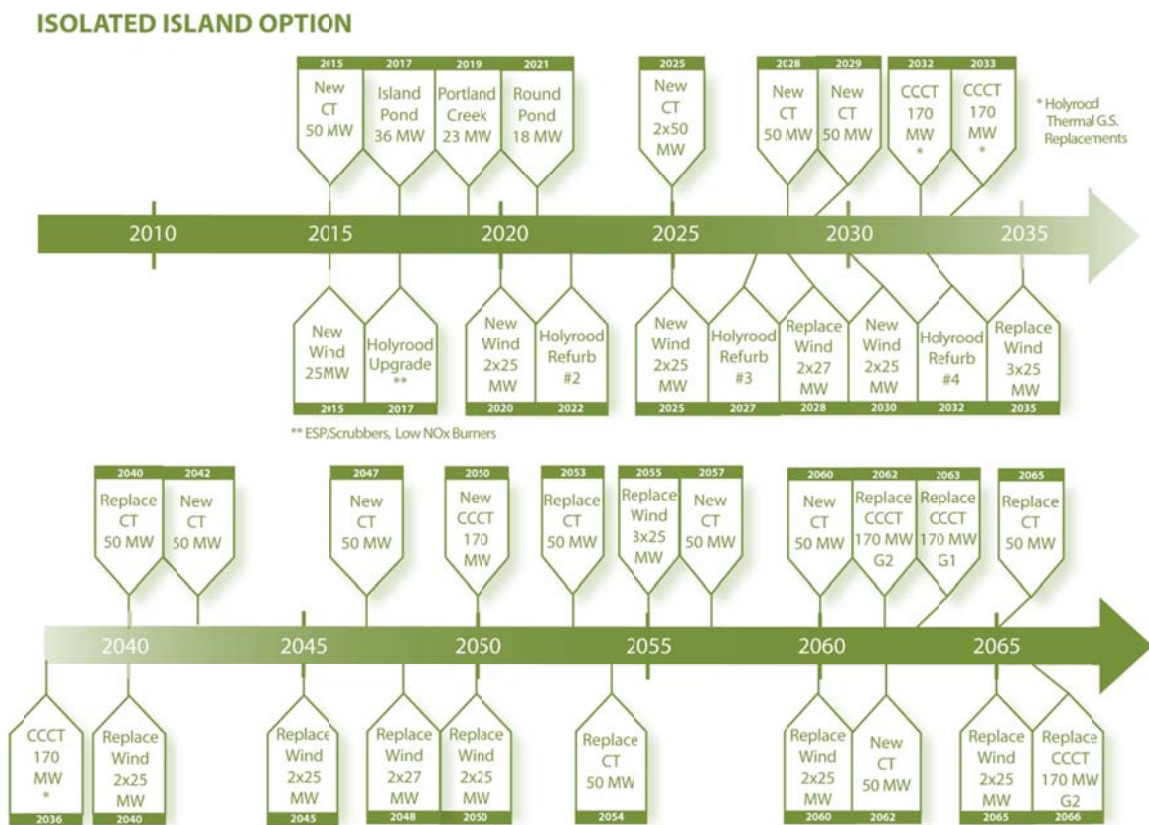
ISOLATED ISLAND OPTION

2015 New CT 50 MW
2017 Island Pond 36 MW
2019 Portland Creek 23 MW
2021 Round Pond 18 MW
2025 New CT 2x50 MW
2028 New CT 50 MW
2029 New CT 50 MW
2032 CCCT 170 MW *
2033 CCCT 170 MW *

* Holyrood Thermal G.S. Replacements

2010 2015 2020 2025 2030 2035

New Wind 25MW 2015
Holyrood Upgrade ** 2017
New Wind 2x25 MW 2020
Holyrood Refurb #2 2022
New Wind 2x25 MW 2025
Holyrood Refurb #3 2027
Replace Wind 2x27 MW 2028
New Wind 2x25 MW 2030
Holyrood Refurb #4 2032
Replace Wind 3x25 MW 2035

** ESP,Scrubbers, Low NOx Burners

2040 Replace CT 50 MW
2042 New CT 50 MW
2047 New CT 50 MW
2050 New CCCT 170 MW
2053 Replace CT 50 MW
2055 Replace Wind 3x25 MW
2057 New CT 50 MW
2060 New CT 50 MW
2062 Replace CCCT 170 MW G2
2063 Replace CCCT 170 MW G1
2065 Replace CT 50 MW

2040 2045 2050 2055 2060 2065

CCCT 170 MW * 2036
Replace Wind 2x25 MW 2040
Replace Wind 2x25 MW 2045
Replace Wind 2x27 MW 2048
Replace Wind 2x25 MW 2050
Replace CT 50 MW 2054
Replace Wind 2x25 MW 2060
New CT 50 MW 2062
Replace Wind 2x25 MW 2065
Replace CCCT 170 MW G2 2066